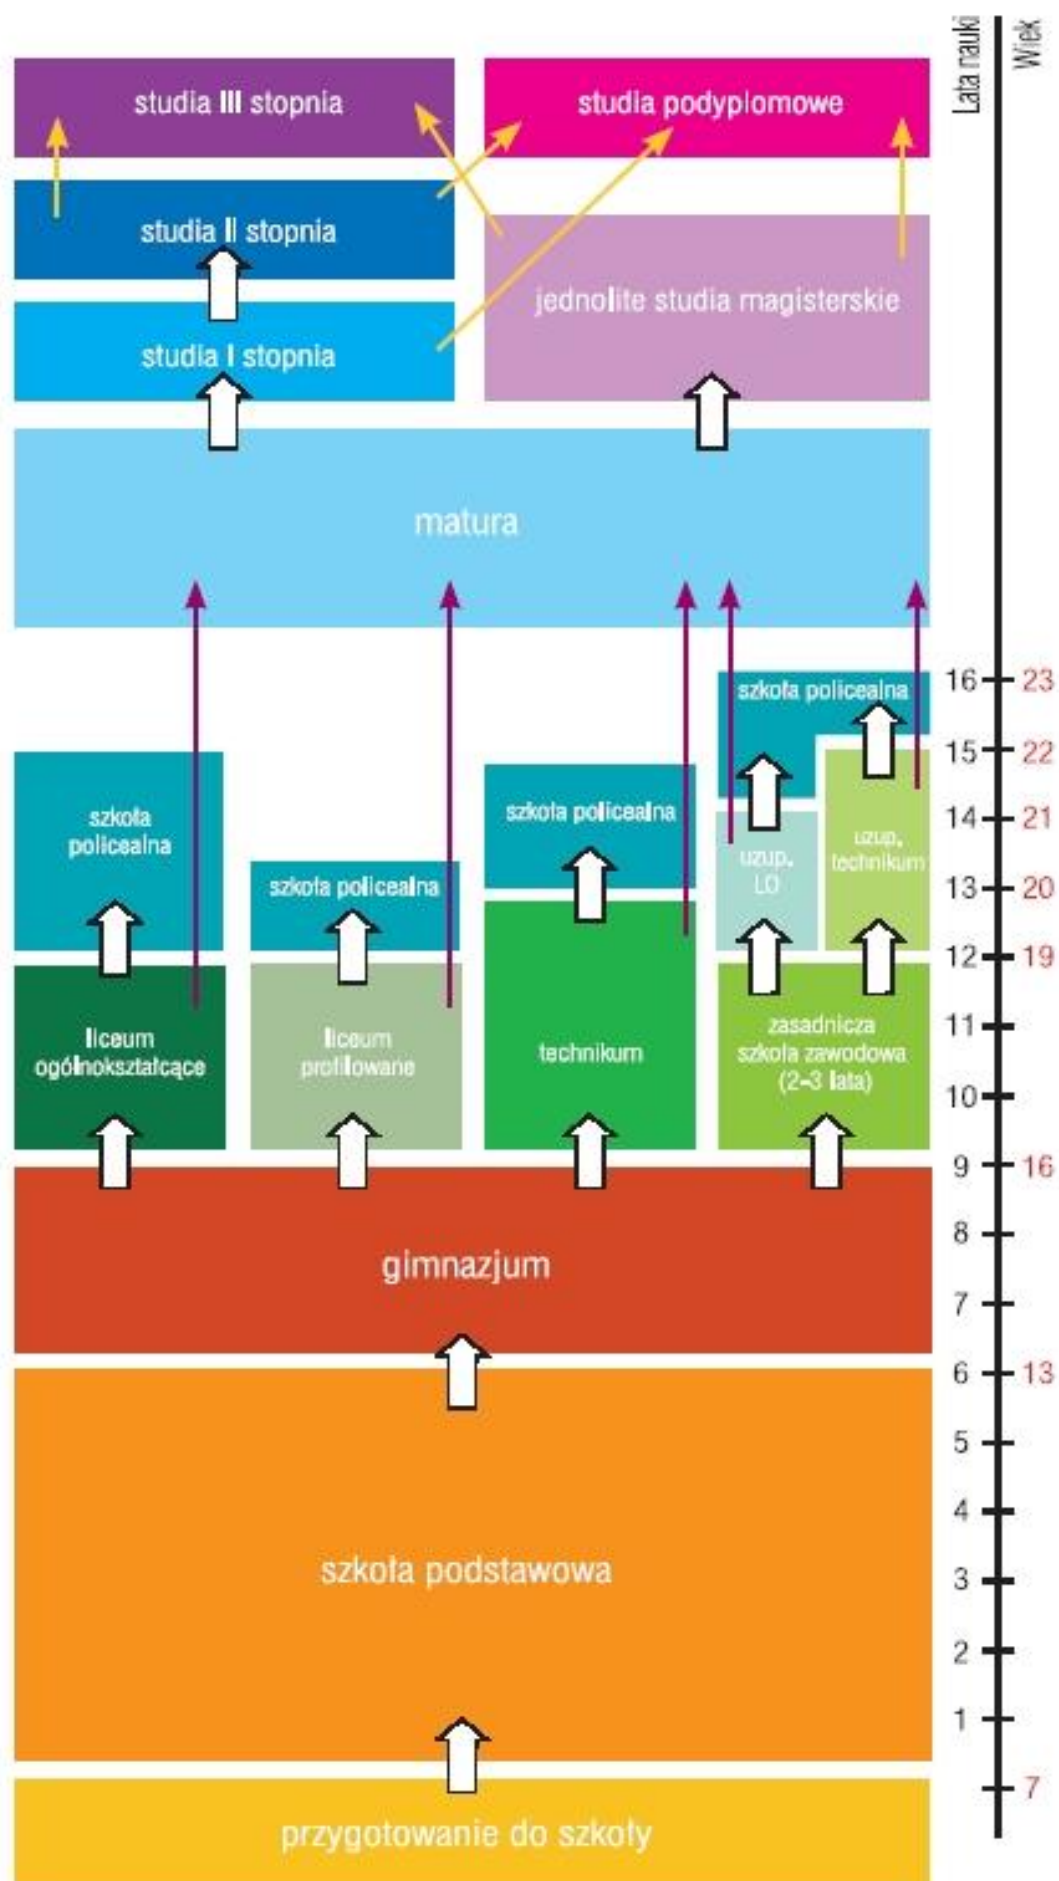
Lata nauki
Wiek

studia III stopnia

studia podyplomowe

studia II stopnia

jednolite studia magisterskie

studia I stopnia

matura

16 23
15 22
14 21
13 20
12 19
11
10
9 16
8
7
6 13
5
4
3
2
1
7

szkoła policealna

szkoła policealna

szkoła policealna

szkoła policealna

uzup. LO

uzup. technikum

liceum ogólnokształcące

liceum profilowane

technikum

zasadnicza szkoła zawodowa (2-3 lata)

gimnazjum

szkoła podstawowa

przygotowanie do szkoły